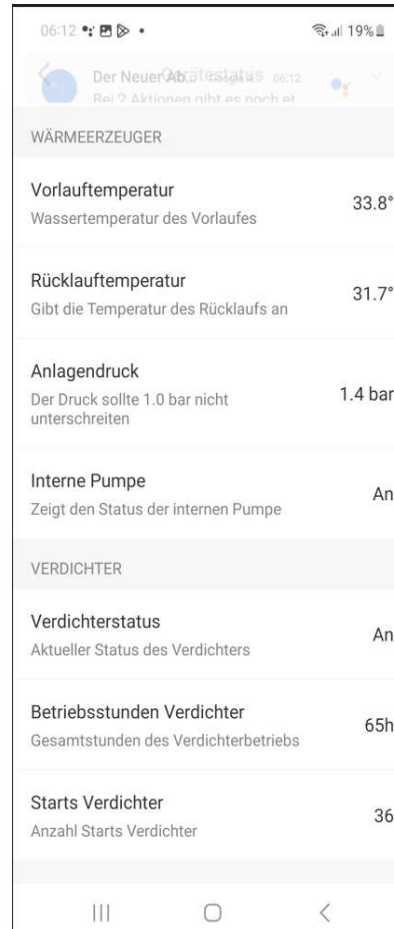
06:12 19%

Der Neuer Ab... 06:12
Bei 2 Aktionen gibt es noch et

WÄRMEERZEUGER

Vorlauftemperatur
Wassertemperatur des Vorlaufes
33.8°

Rücklauftemperatur
Gibt die Temperatur des Rücklaufs an
31.7°

Anlagendruck
Der Druck sollte 1.0 bar nicht unterschreiten
1.4 bar

Interne Pumpe
Zeigt den Status der internen Pumpe
An

VERDICHTER

Verdichterstatus
Aktueller Status des Verdichters
An

Betriebsstunden Verdichter
Gesamtstunden des Verdichterbetriebs
65h

Starts Verdichter
Anzahl Starts Verdichter
36